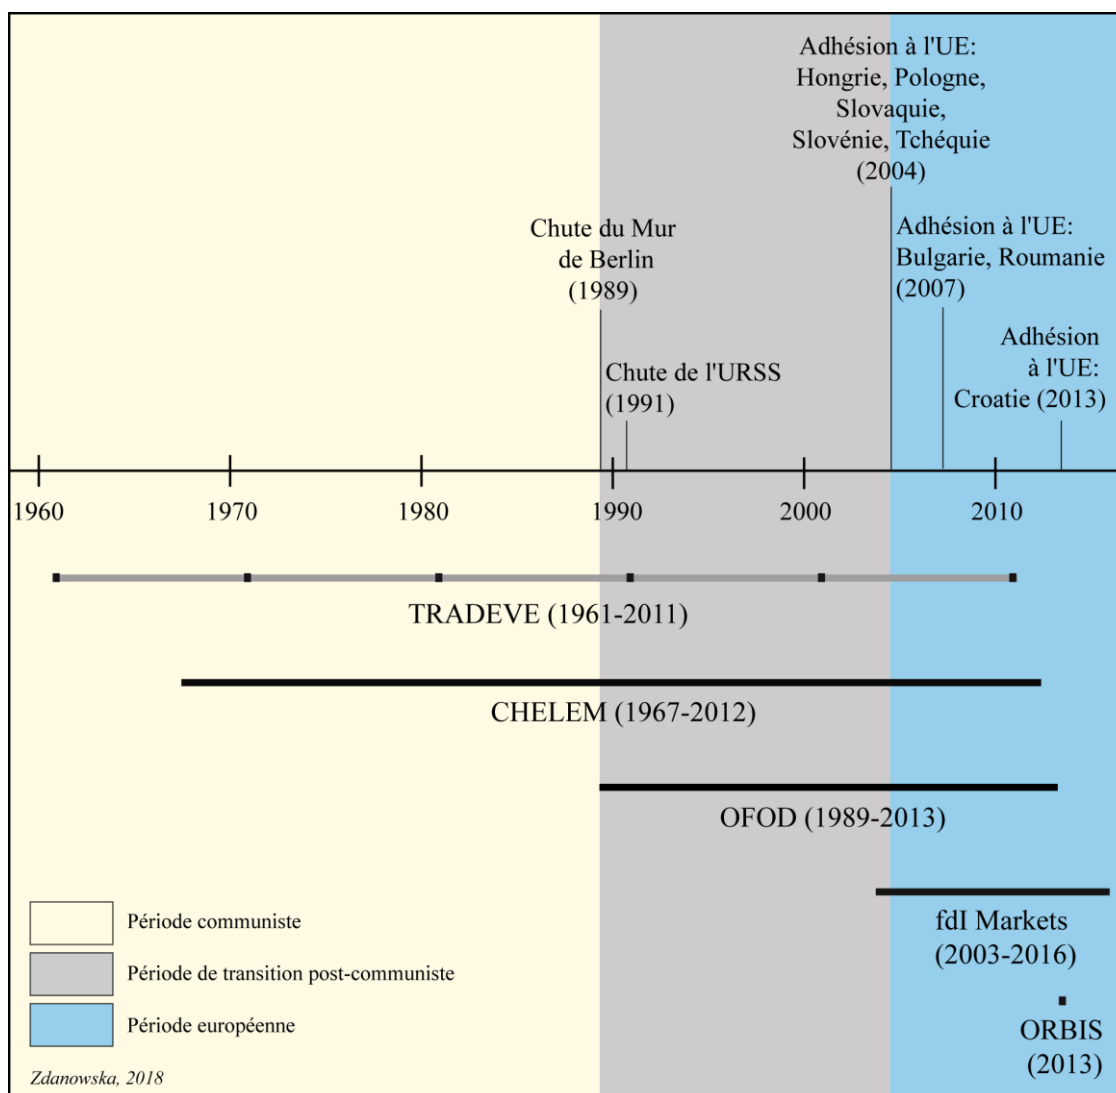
Adhésion à l'UE: Hongrie, Pologne, Slovaquie, Slovénie, Tchéquie (2004)

Chute du Mur de Berlin (1989)

Adhésion à l'UE: Bulgarie, Roumanie (2007)

Chute de l'URSS (1991)

Adhésion à l'UE: Croatie (2013)

1960
1970
1980
1990
2000
2010

TRADEVE (1961-2011)

CHELEM (1967-2012)

OFOD (1989-2013)

fdI Markets (2003-2016)

ORBIS (2013)

Période communiste
Période de transition post-communiste
Période européenne

Zdanowska, 2018